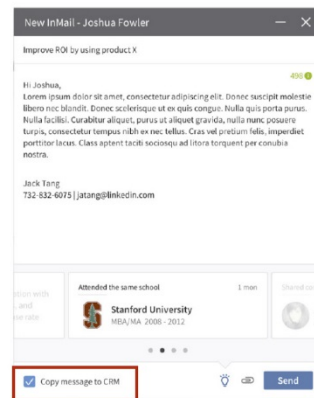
New InMail - Joshua Fowler

Improve ROI by using product X

490

Hi Joshua,
Lorem ipsum dolor sit amet, consectetur adipiscing elit. Donec suscipit molestie libero nec blandit. Donec scelerisque ut ex quis congue. Nulla quis porta purus. Nulla facilisi. Curabitur aliquet, purus ut aliquet gravida, nulla nunc posuere turpis, consectetur tempus nibh ex nec tellus. Cras vel pretium felis, imperdiet porttitor lacus. Class aptent taciti sociosqu ad litora torquent per conubia nostra.

Jack Tang
732-832-6075 | jatang@linkedin.com

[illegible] with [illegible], and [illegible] rate

Attended the same school
1 min
Stanford University
MBA/MA 2008 - 2012

Shared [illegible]

Copy message to CRM

Send